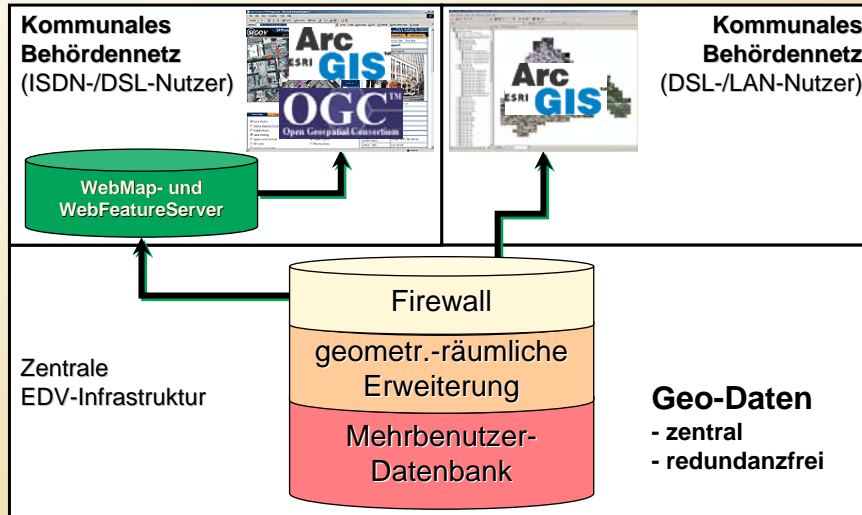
Kommunales Behördennetz (ISDN-/DSL-Nutzer)

Arc ESRI GIS

OGC TM Open Geospatial Consortium

Arc ESRI GIS

Kommunales Behördennetz (DSL-/LAN-Nutzer)

WebMap- und WebFeatureServer

Firewall

geometr.-räumliche Erweiterung

Mehrbenutzer-Datenbank

Zentrale EDV-Infrastruktur

Geo-Daten
- zentral
- redundanzfrei